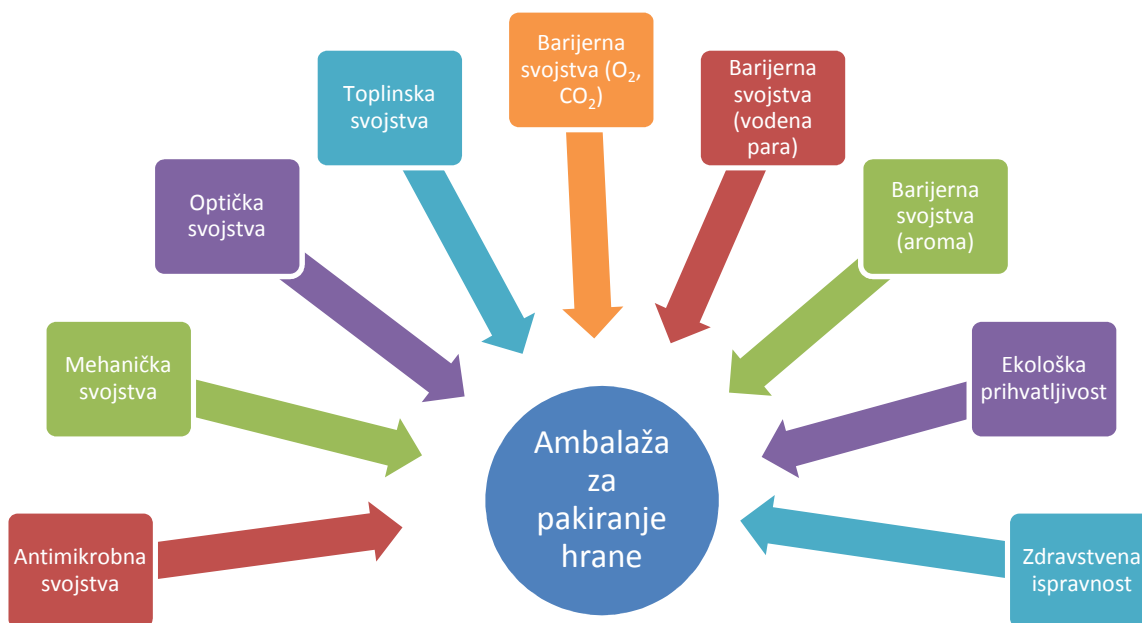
Barijerna svojstva ($O_2$, $CO_2$)

Toplinska svojstva

Barijerna svojstva (vodena para)

Optička svojstva

Barijerna svojstva (aroma)

Mehanička svojstva

Ekološka prihvatljivost

Ambalaža za pakiranje hrane

Antimikrobna svojstva

Zdravstvena ispravnost